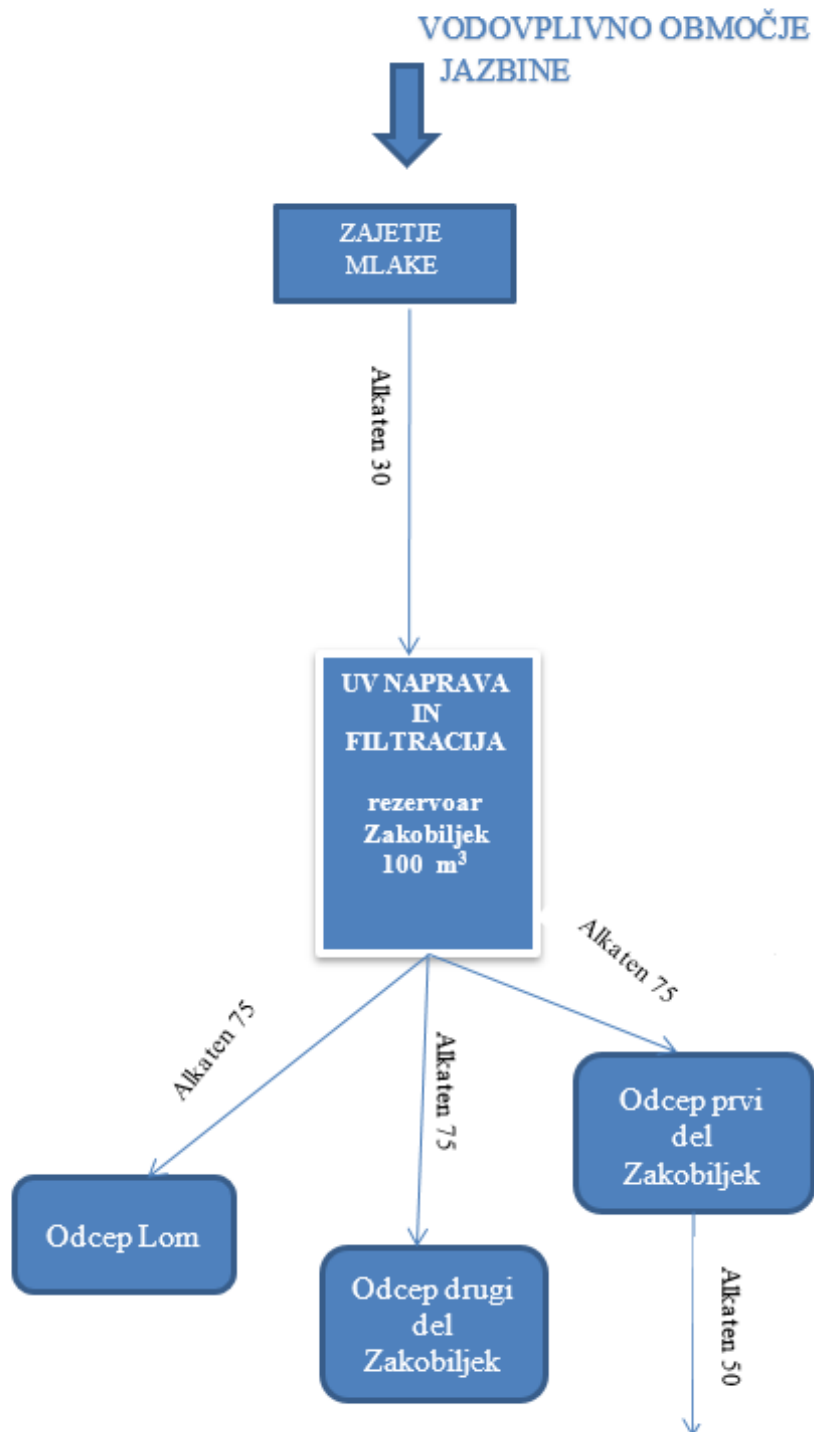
VODOVPLIVNO OBMOČJE JAZBINE

ZAJETJE MLAKE

Alkaten 30

UV NAPRAVA IN FILTRACIJA

rezervoar Zakobiljek 100 $m^3$

Alkaten 75

Alkaten 75

Alkaten 75

Odcep prvi del Zakobiljek

Odcep Lom

Odcep drugi del Zakobiljek

Alkaten 50